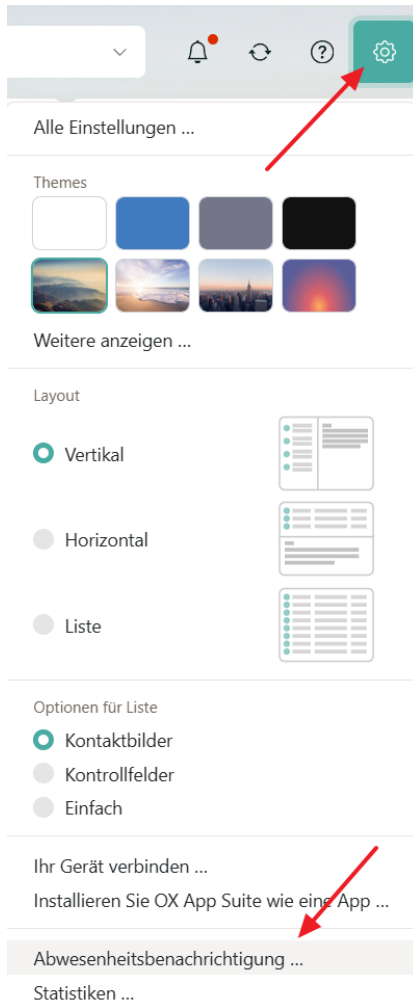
Alle Einstellungen ...

Themes

Weitere anzeigen ...

Layout

Vertikal

Horizontal

Liste

Optionen für Liste

Kontaktbilder

Kontrollfelder

Einfach

Ihr Gerät verbinden ...

Installieren Sie OX App Suite wie eine App ...

Abwesenheitsbenachrichtigung ...

Statistiken ...